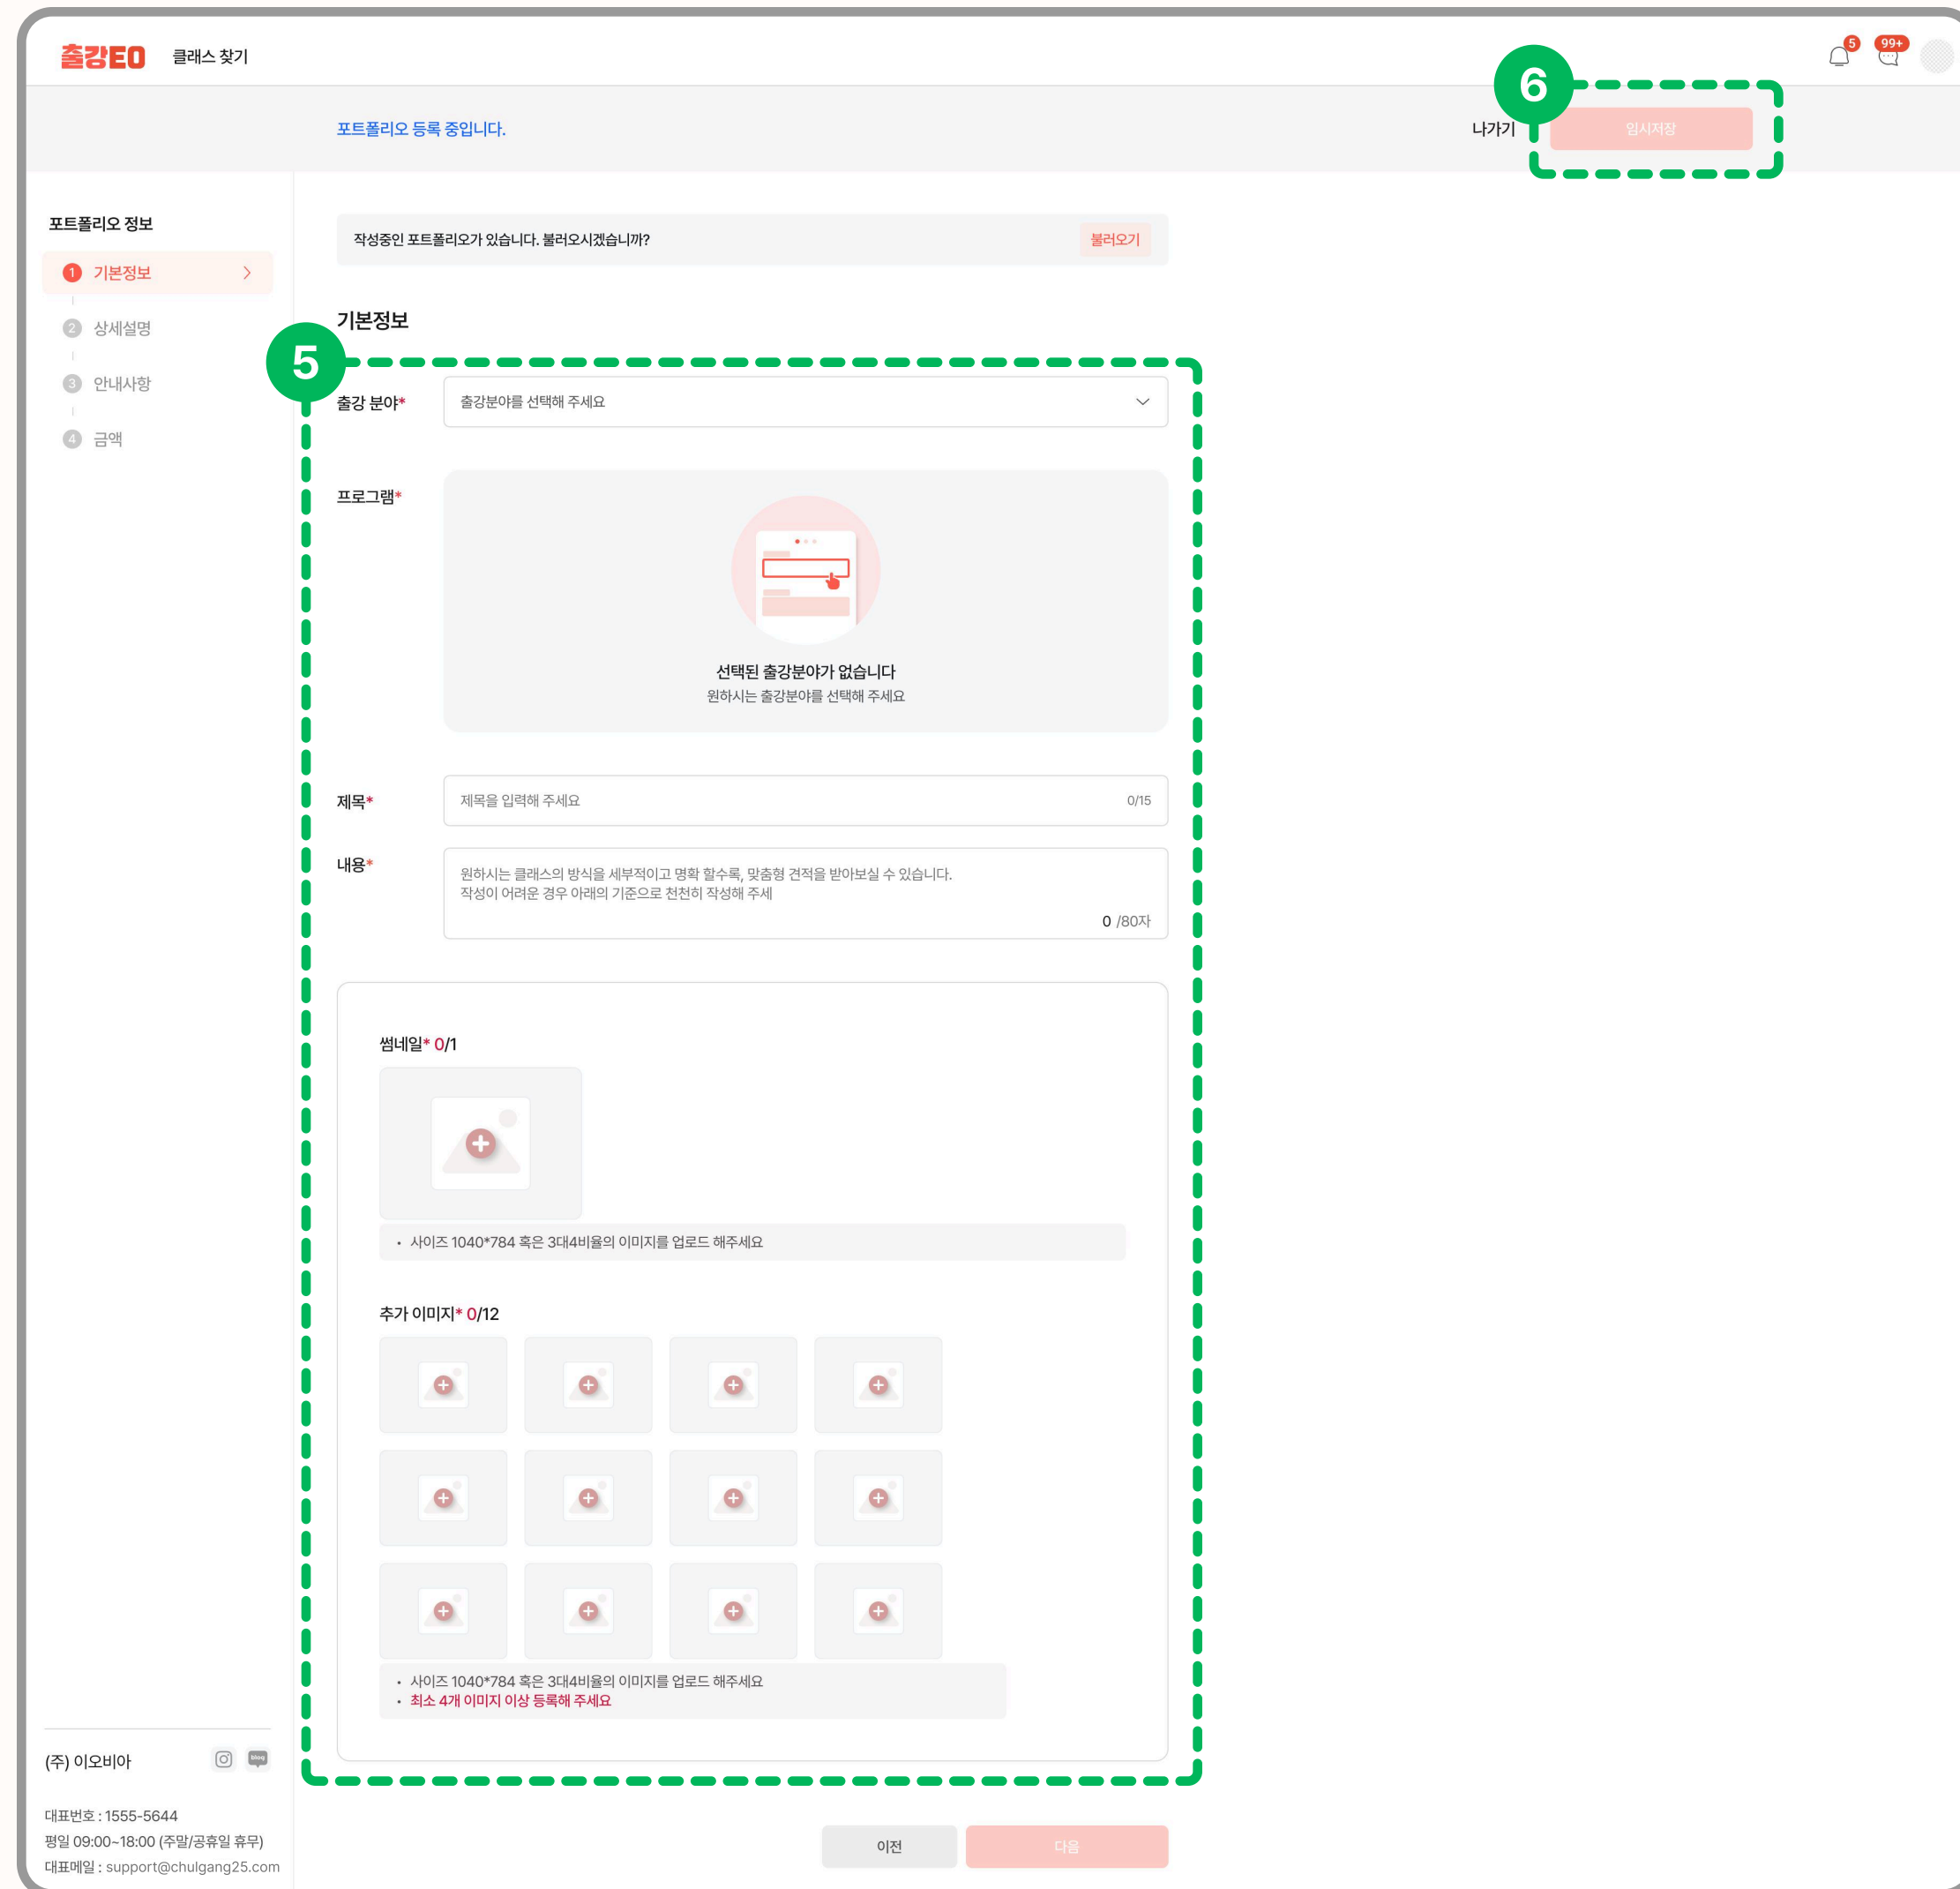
출강EO 클래스 찾기

5 99+

6

포트폴리오 등록 중입니다.

나가기 임시저장

포트폴리오 정보

1 기본정보
2 상세설명
3 안내사항
4 금액

작성중인 포트폴리오가 있습니다. 불러오시겠습니까? 불러오기

기본정보

5

출강 분야* 출강분야를 선택해 주세요

프로그램*

선택된 출강분야가 없습니다
원하시는 출강분야를 선택해 주세요

제목* 제목을 입력해 주세요 0/15

내용* 원하시는 클래스의 방식을 세부적이고 명확 할수록, 맞춤형 견적을 받아보실 수 있습니다.
작성이 어려운 경우 아래의 기준으로 천천히 작성해 주세
0 /80자

썸네일* 0/1

• 사이즈 1040*784 혹은 3대4비율의 이미지를 업로드 해주세요

추가 이미지* 0/12

• 사이즈 1040*784 혹은 3대4비율의 이미지를 업로드 해주세요
• 최소 4개 이미지 이상 등록해 주세요

(주) 이오비아

대표번호 : 1555-5644
평일 09:00~18:00 (주말/공휴일 휴무)
대표메일 : support@chulgang25.com

이전 다음